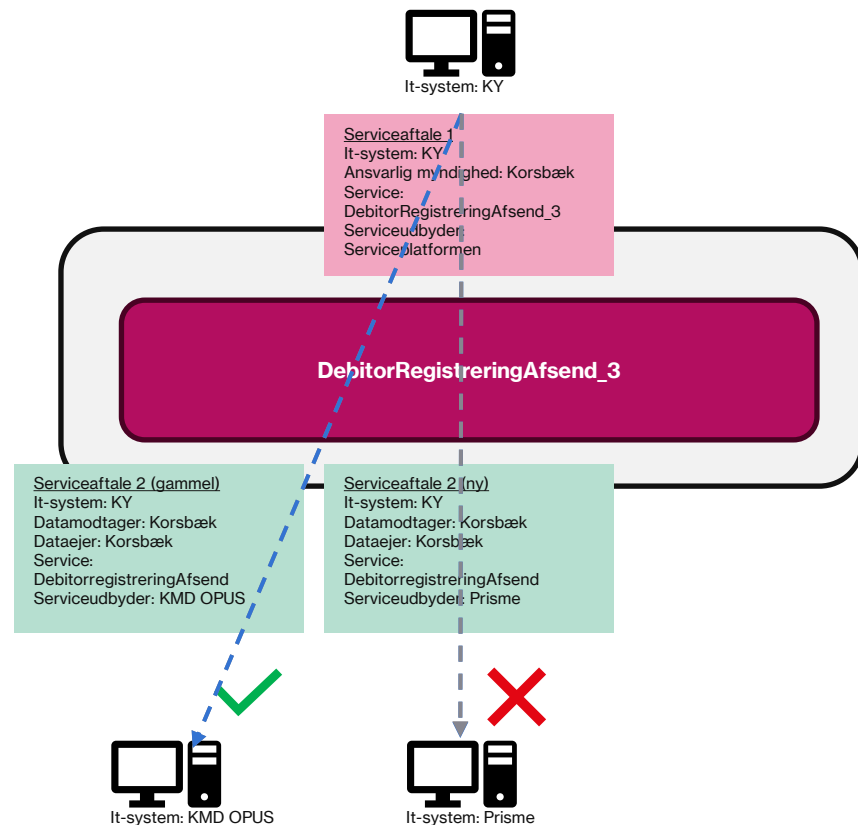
It-system: KY

Serviceaftale 1
It-system: KY
Ansvarlig myndighed: Korsbæk
Service:
DebitorRegistreringAfsend_3
Serviceudbyder:
Serviceplatformen

DebitorRegistreringAfsend_3

Serviceaftale 2 (gammel)
It-system: KY
Datamodtager: Korsbæk
Dataejer: Korsbæk
Service:
DebitorregistreringAfsend
Serviceudbyder: KMD OPUS

Serviceaftale 2 (ny)
It-system: KY
Datamodtager: Korsbæk
Dataejer: Korsbæk
Service:
DebitorregistreringAfsend
Serviceudbyder: Prisme

It-system: KMD OPUS

It-system: Prisme